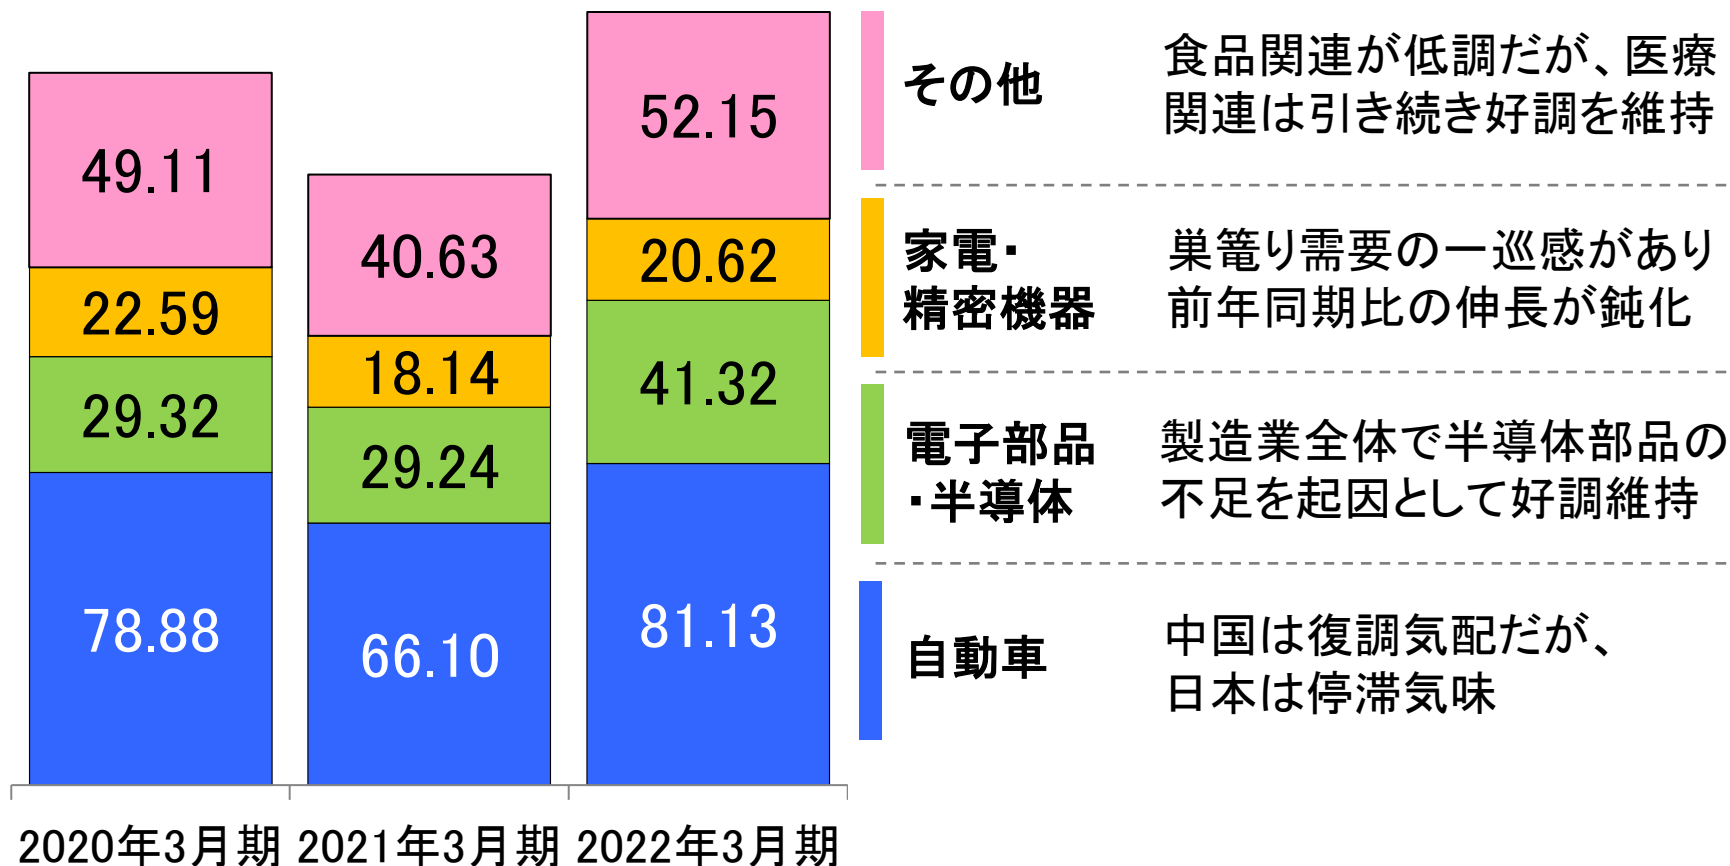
49.11
22.59
29.32
78.88

40.63
18.14
29.24
66.10

52.15
20.62
41.32
81.13

2020年3月期 2021年3月期 2022年3月期

その他
食品関連が低調だが、医療関連は引き続き好調を維持

家電・精密機器
巣篭り需要の一巡感があり前年同期比の伸長が鈍化

電子部品・半導体
製造業全体で半導体部品の不足を起因として好調維持

自動車
中国は復調気配だが、日本は停滞気味